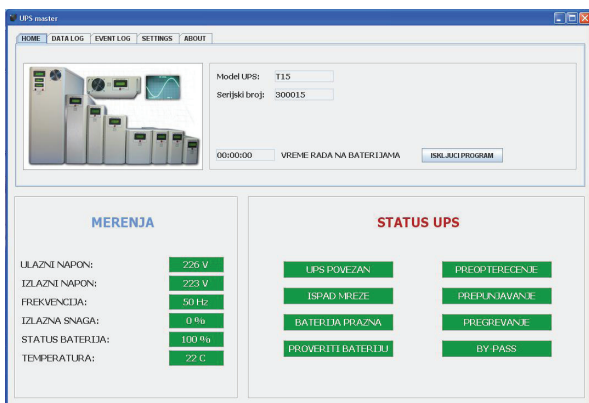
UPS master

HOME | DATA LOG | EVENT LOG | SETTINGS | ABOUT

Model UPS: T15
Serijski broj: 300015

00:00:00 VREME RADA NA BATERIJAMA
ISKLJUCI PROGRAM

MERENJA

ULAZNI NAPON: 226 V
IZLAZNI NAPON: 223 V
FREKVENCIJA: 50 Hz
IZLAZNA SNAGA: 0 %
STATUS BATERIJA: 100 %
TEMPERATURA: 22 C

STATUS UPS

UPS POVEZAN
PREOPTERECENJE
ISPAD MREZE
PREPUNJAVANJE
BATERIJA PRAZNA
PREGREVANJE
PROVERITI BATERIJU
BY PASS